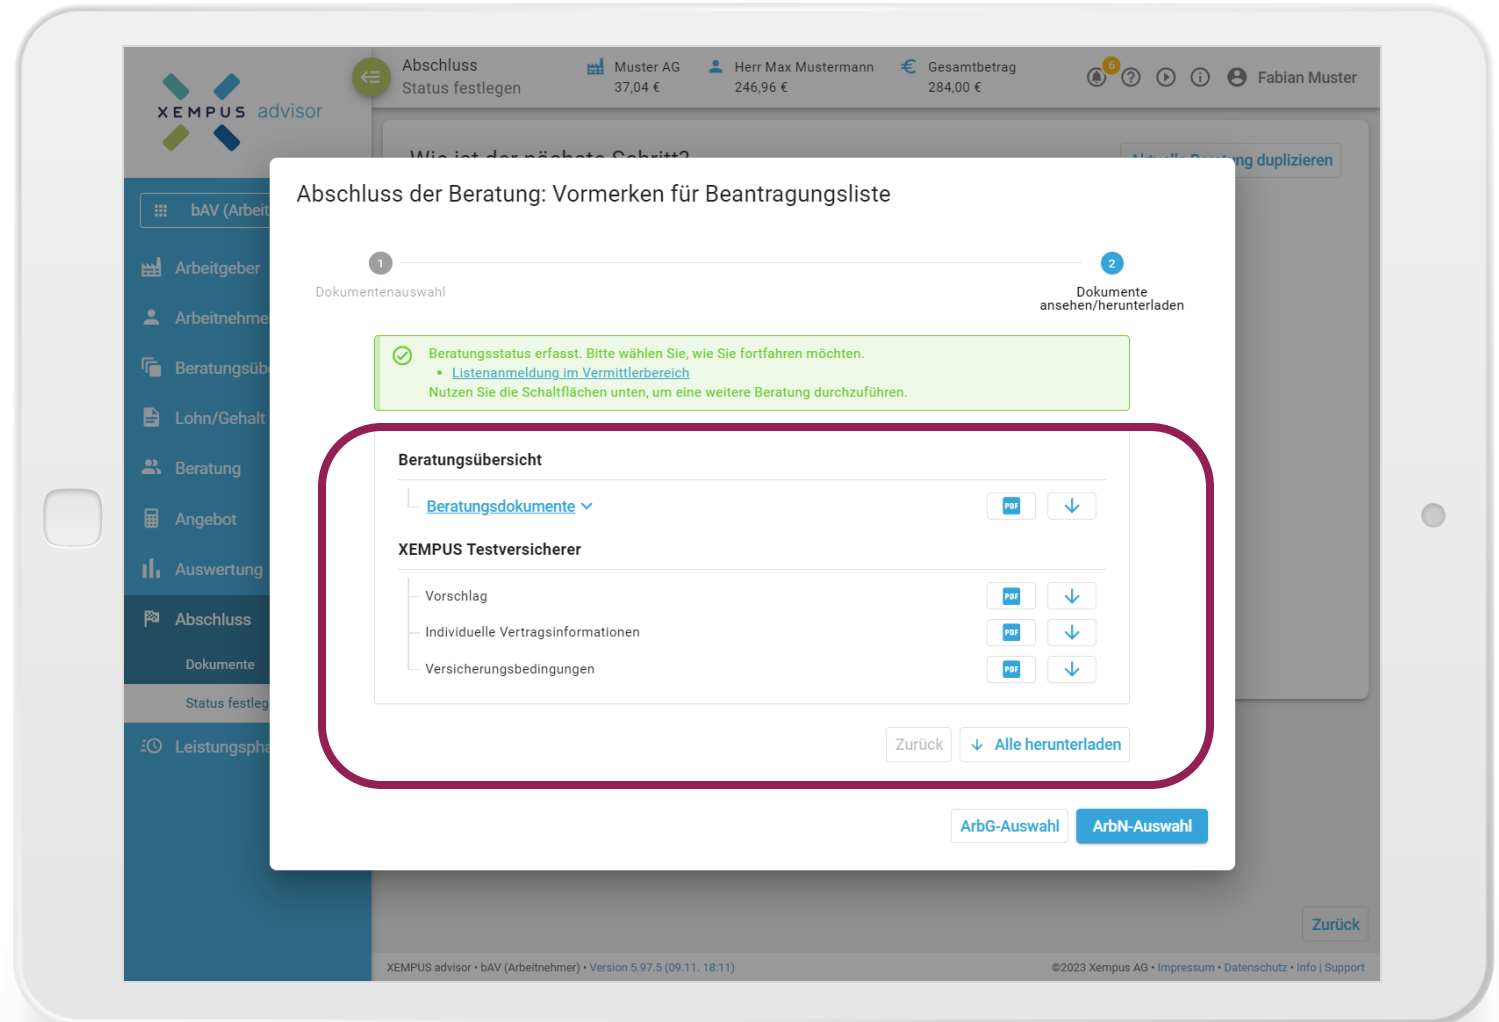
XEMPUS advisor

Abschluss
Status festlegen

Muster AG
37,04 €

Herr Max Mustermann
246,96 €

Gesamtbetrag
284,00 €

6

Fabian Muster

bAV (Arbeit

Arbeitgeber
Arbeitnehme
Beratungsüb
Lohn/Gehalt
Beratung
Angebot
Auswertung
Abschluss
Dokumente
Status festleg
Leistungspha

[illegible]ng duplizieren

Abschluss der Beratung: Vormerken für Beantragungsliste

1
Dokumentenauswahl

2
Dokumente ansehen/herunterladen

Beratungsstatus erfasst. Bitte wählen Sie, wie Sie fortfahren möchten.
• Listenanmeldung im Vermittlerbereich
Nutzen Sie die Schaltflächen unten, um eine weitere Beratung durchzuführen.

Beratungsübersicht

Beratungsdokumente

XEMPUS Testversicherer

Vorschlag
Individuelle Vertragsinformationen
Versicherungsbedingungen

Zurück
Alle herunterladen

ArbG-Auswahl
ArbN-Auswahl

Zurück

XEMPUS advisor • bAV (Arbeitnehmer) • Version 5.97.5 (09.11. 18:11)

©2023 Xempus AG • Impressum • Datenschutz • Info | Support